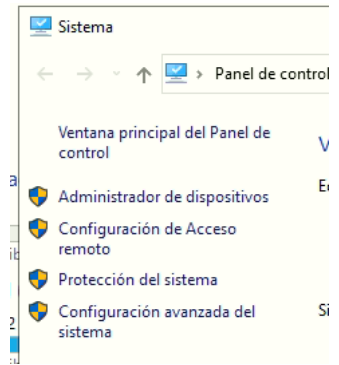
Sistema

Panel de control

Ventana principal del Panel de control

Administrador de dispositivos

Configuración de Acceso remoto

Protección del sistema

Configuración avanzada del sistema

V

Ec

Si

a

ib

2